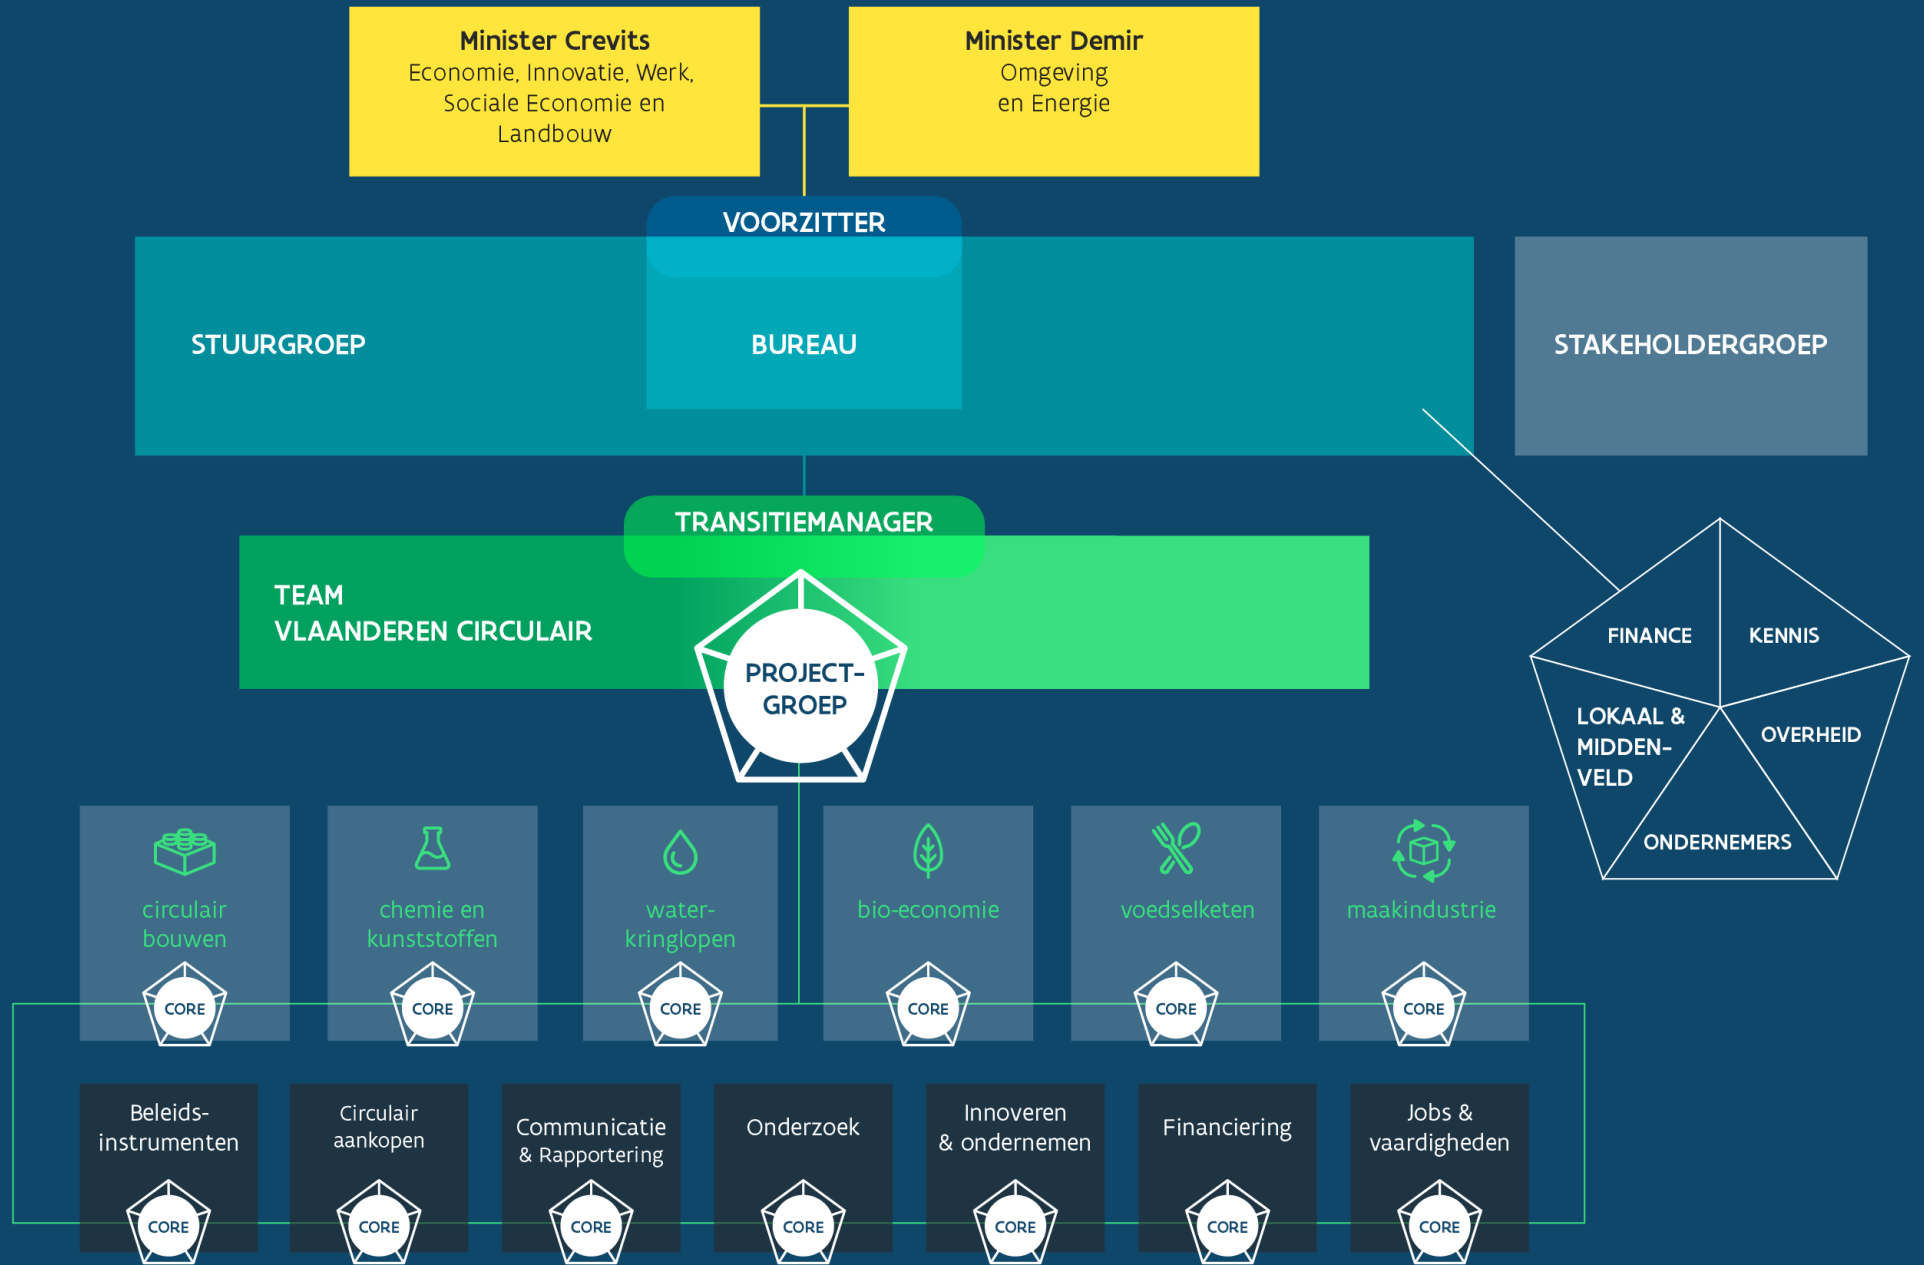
Minister Crevits
Economie, Innovatie, Werk, Sociale Economie en Landbouw

Minister Demir
Omgeving en Energie

VOORZITTER

STUURGROEP

BUREAU

STAKEHOLDERGROEP

TRANSITIEMANAGER

TEAM
VLAANDEREN CIRCULAIR

PROJECT-GROEP

FINANCE

KENNIS

LOKAAL & MIDDEN-VELD

OVERHEID

ONDERNEMERS

circulair bouwen

CORE

chemie en kunststoffen

CORE

water-kringlopen

CORE

bio-economie

CORE

voedselketen

CORE

maakindustrie

CORE

Beleids-instrumenten

CORE

Circulair aankopen

CORE

Communicatie & Rapportering

CORE

Onderzoek

CORE

Innoveren & ondernemen

CORE

Financiering

CORE

Jobs & vaardigheden

CORE